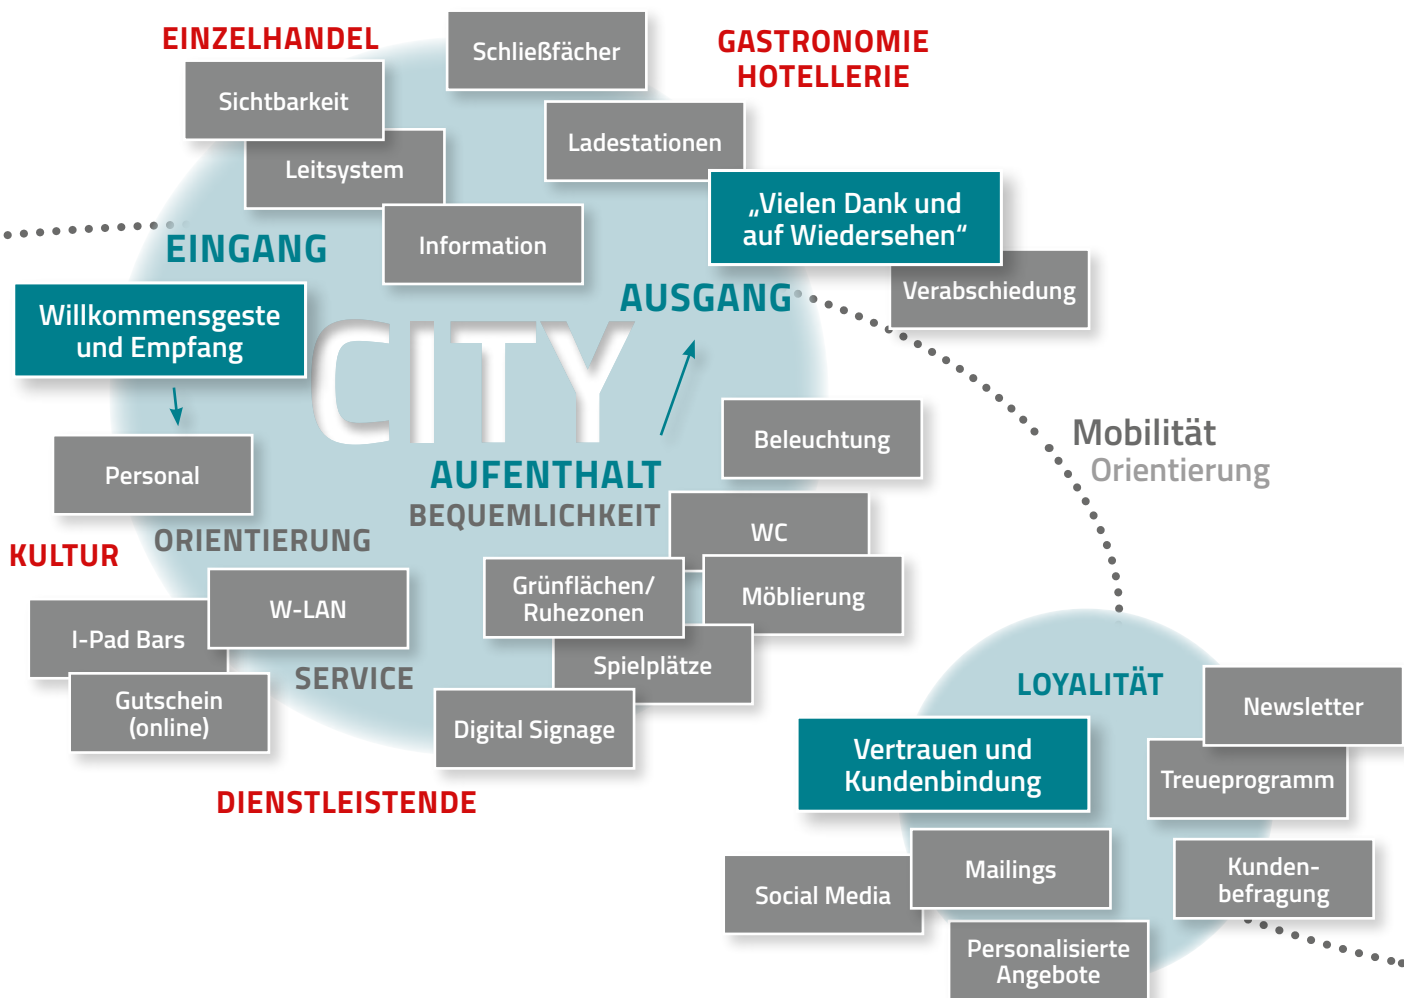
EINZELHANDEL

Schließfächer

GASTRONOMIE
HOTELLERIE

Sichtbarkeit

Leitsystem

Ladestationen

„Vielen Dank und auf Wiedersehen“

EINGANG

Information

Verabschiedung

AUSGANG

Willkommensgeste und Empfang

CITY

Beleuchtung

Mobilität
Orientierung

Personal

AUFENTHALT
BEQUEMLICHKEIT

WC

KULTUR

ORIENTIERUNG

W-LAN

Grünflächen/ Ruhezonen

Möblierung

I-Pad Bars

Spielplätze

SERVICE

Gutschein (online)

Digital Signage

LOYALITÄT

Newsletter

Vertrauen und Kundenbindung

Treueprogramm

DIENSTLEISTENDE

Mailings

Kundenbefragung

Social Media

Personalisierte Angebote